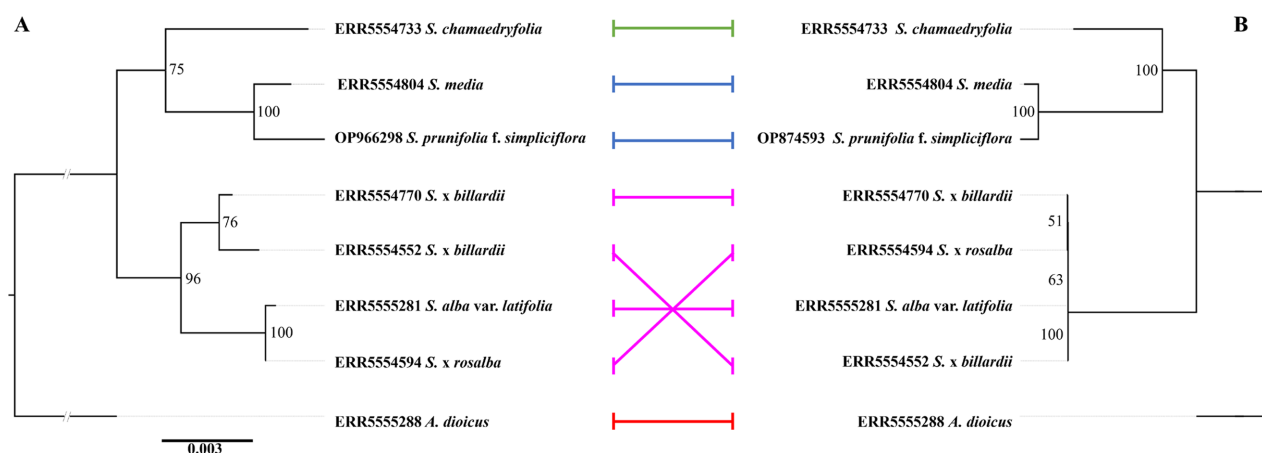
A

75

ERR5554733 *S. chamaedryfolia*

100

ERR5554804 *S. media*

OP966298 *S. prunifolia* f. *simpliciflora*

76

ERR5554770 *S.* x *billardii*

96

ERR5554552 *S.* x *billardii*

100

ERR5555281 *S. alba* var. *latifolia*

ERR5554594 *S.* x *rosalba*

ERR5555288 *A. dioicus*

0.003

B

ERR5554733 *S. chamaedryfolia*

100

ERR5554804 *S. media*

100

OP874593 *S. prunifolia* f. *simpliciflora*

ERR5554770 *S.* x *billardii*

51

ERR5554594 *S.* x *rosalba*

63

ERR5555281 *S. alba* var. *latifolia*

100

ERR5554552 *S.* x *billardii*

ERR5555288 *A. dioicus*